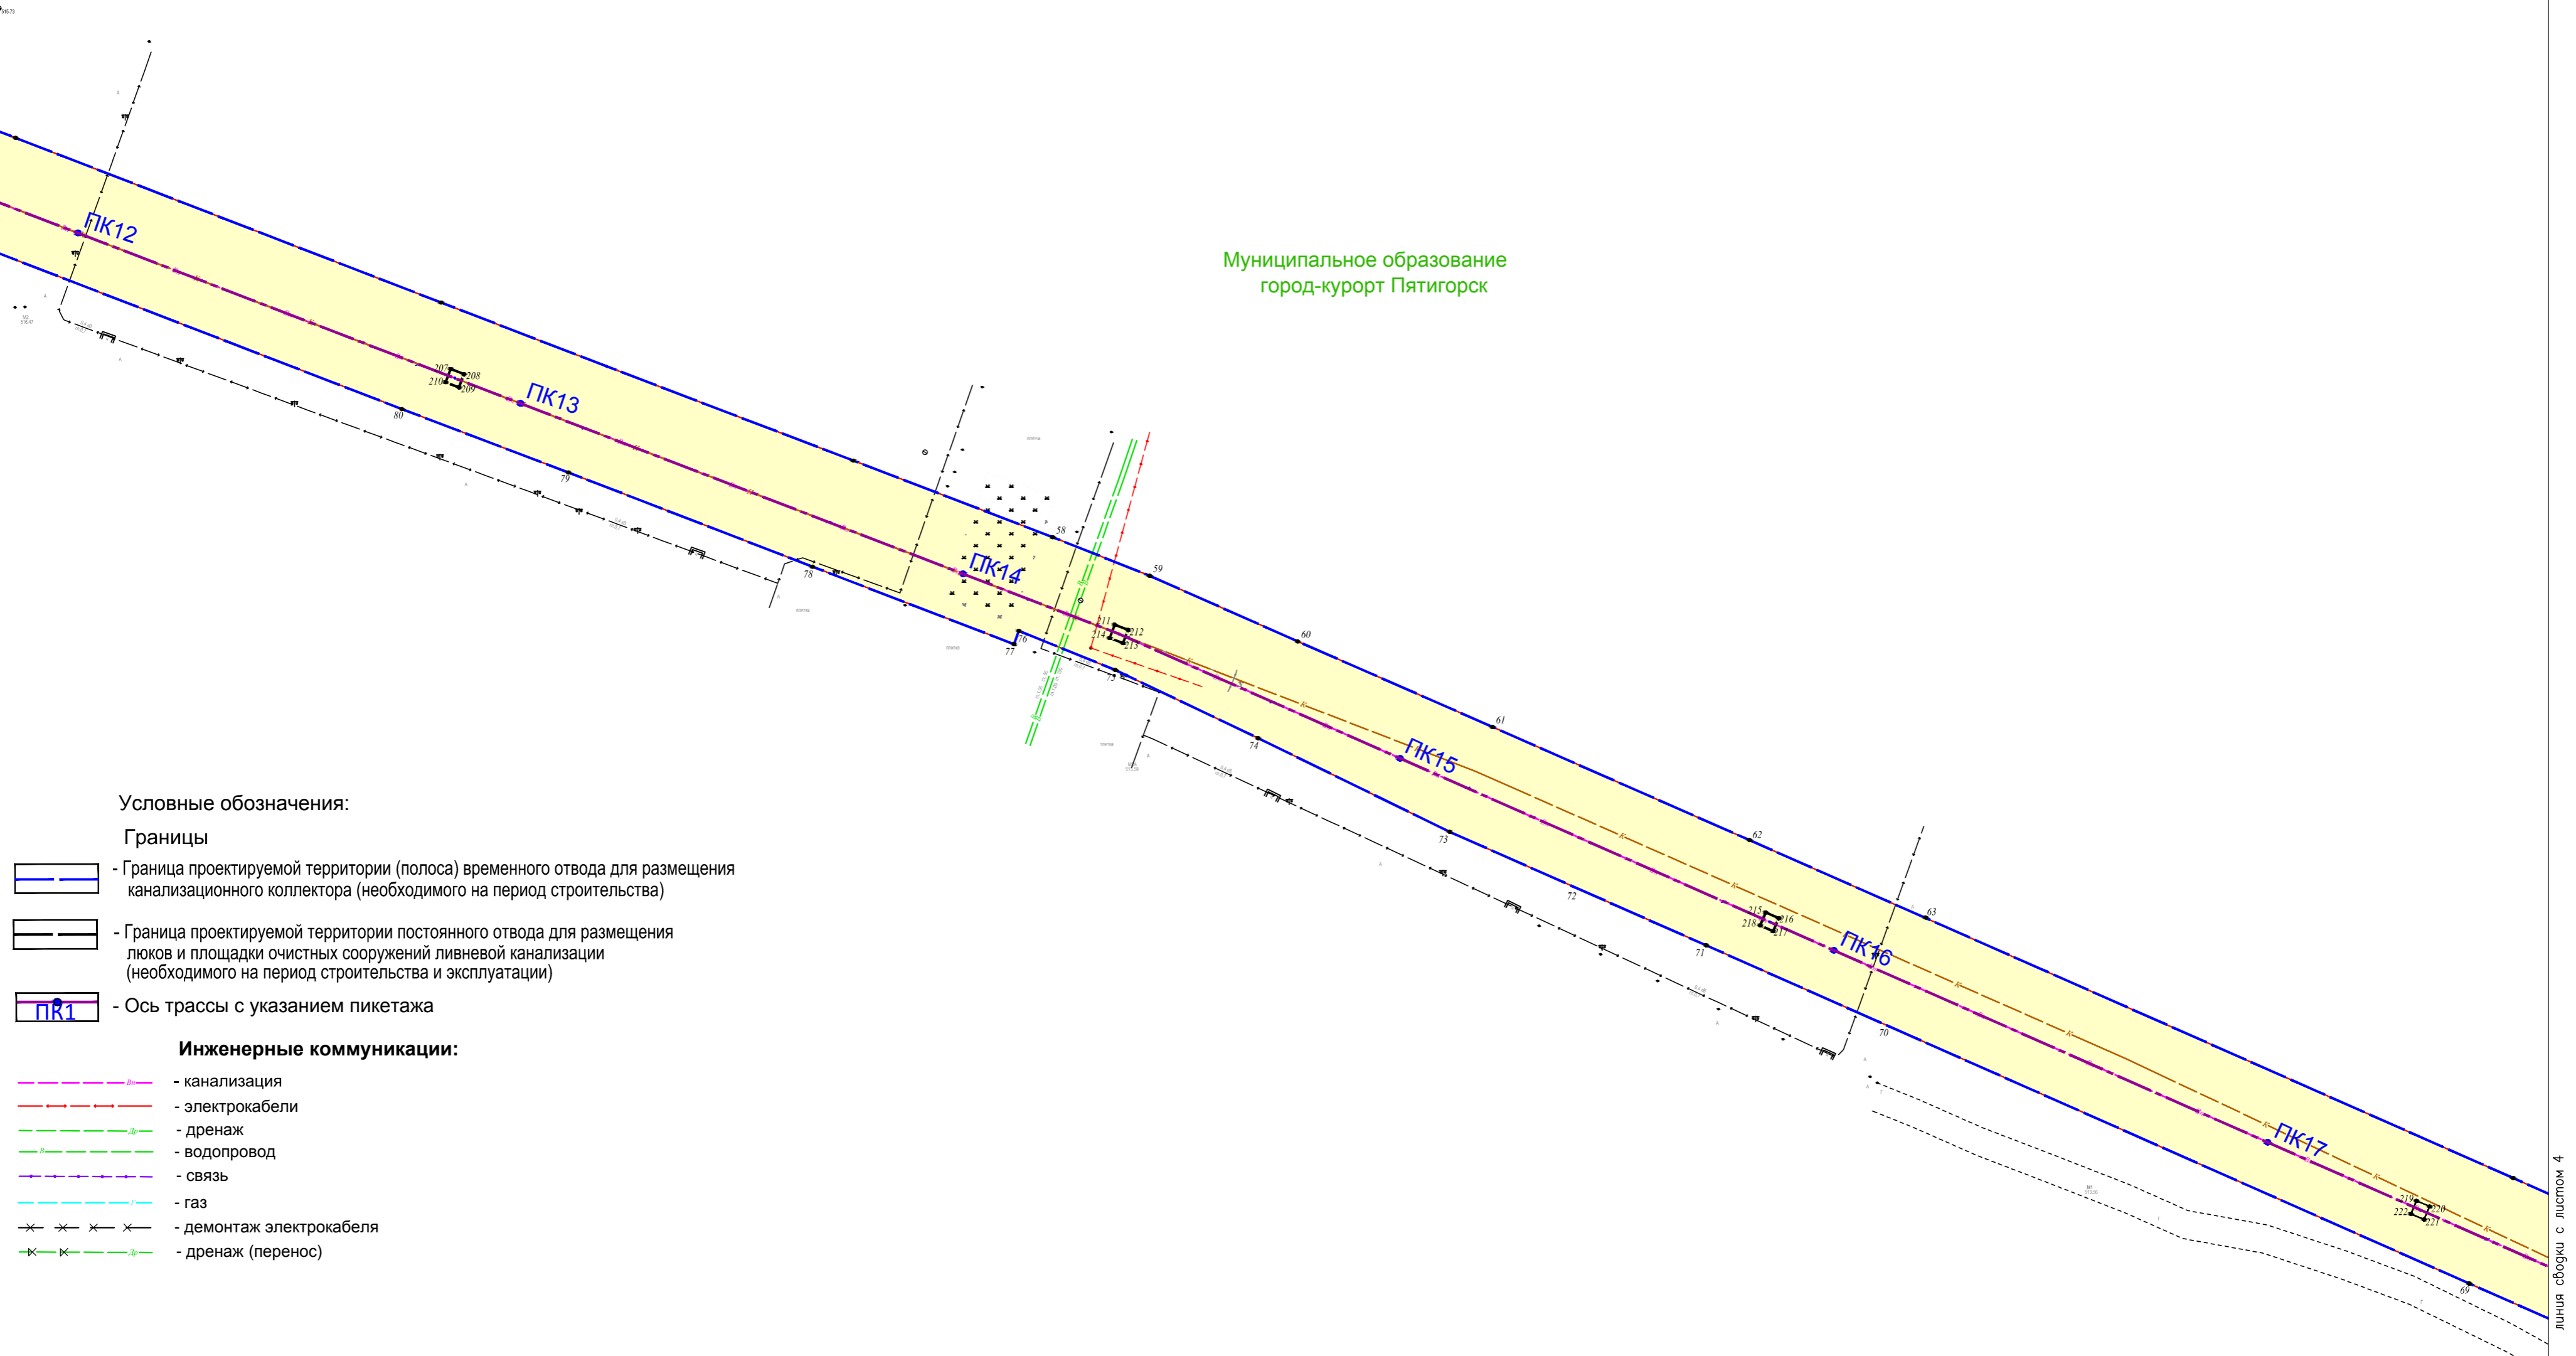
Муниципальное образование
город-курорт Пятигорск

ПК12
ПК13
ПК14
ПК15
ПК16
ПК17

207
208
210
209
80
79
78
77
76
58
59
60
61
62
63
211
212
214
213
75
74
73
72
71
70
215
216
218
217
219
220
222
221
69

Условные обозначения:

Границы

- Граница проектируемой территории (полоса) временного отвода для размещения канализационного коллектора (необходимого на период строительства)

- Граница проектируемой территории постоянного отвода для размещения люков и площадки очистных сооружений ливневой канализации (необходимого на период строительства и эксплуатации)

ПК1 - Ось трассы с указанием пикетажа

Инженерные коммуникации:

- канализация
- электрокабели
- дренаж
- водопровод
- связь
- газ
- демонтаж электрокабеля
- дренаж (перенос)

линия сводки с листом 4